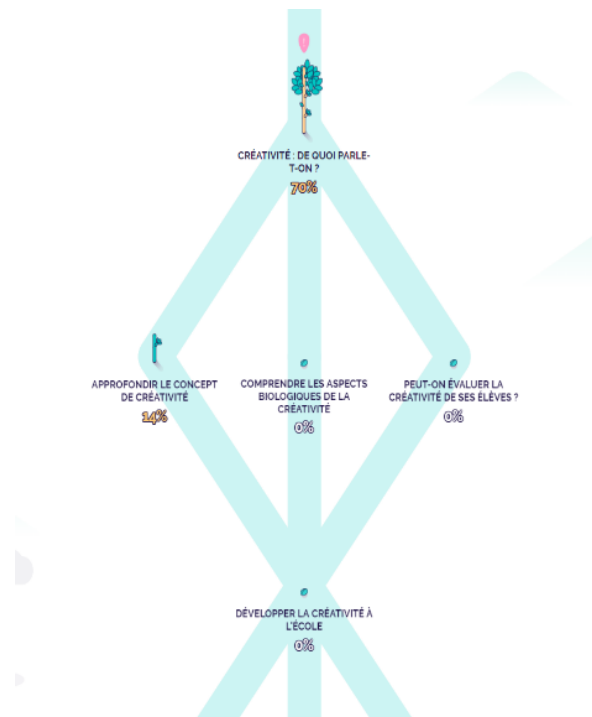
CRÉATIVITÉ : DE QUOI PARLE-T-ON ?
70%

APPROFONDIR LE CONCEPT DE CRÉATIVITÉ
14%

COMPRENDRE LES ASPECTS BIOLOGIQUES DE LA CRÉATIVITÉ
0%

PEUT-ON ÉVALUER LA CRÉATIVITÉ DE SES ÉLÈVES ?
0%

DÉVELOPPER LA CRÉATIVITÉ À L'ÉCOLE
0%